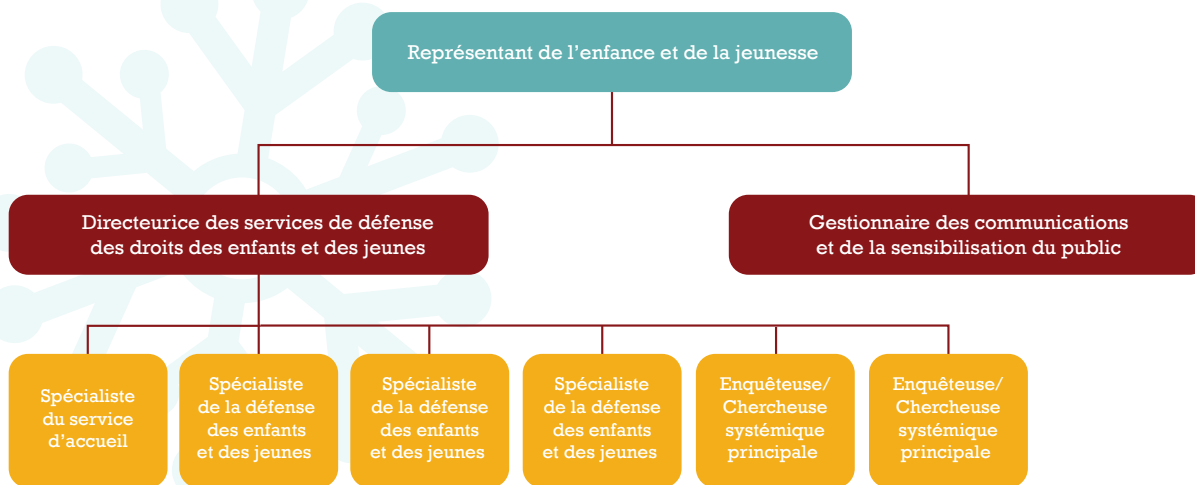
Représentant de l'enfance et de la jeunesse

Directeurice des services de défense des droits des enfants et des jeunes

Gestionnaire des communications et de la sensibilisation du public

Spécialiste du service d'accueil

Spécialiste de la défense des enfants et des jeunes

Spécialiste de la défense des enfants et des jeunes

Spécialiste de la défense des enfants et des jeunes

Enquêteuse/ Chercheuse systémique principale

Enquêteuse/ Chercheuse systémique principale